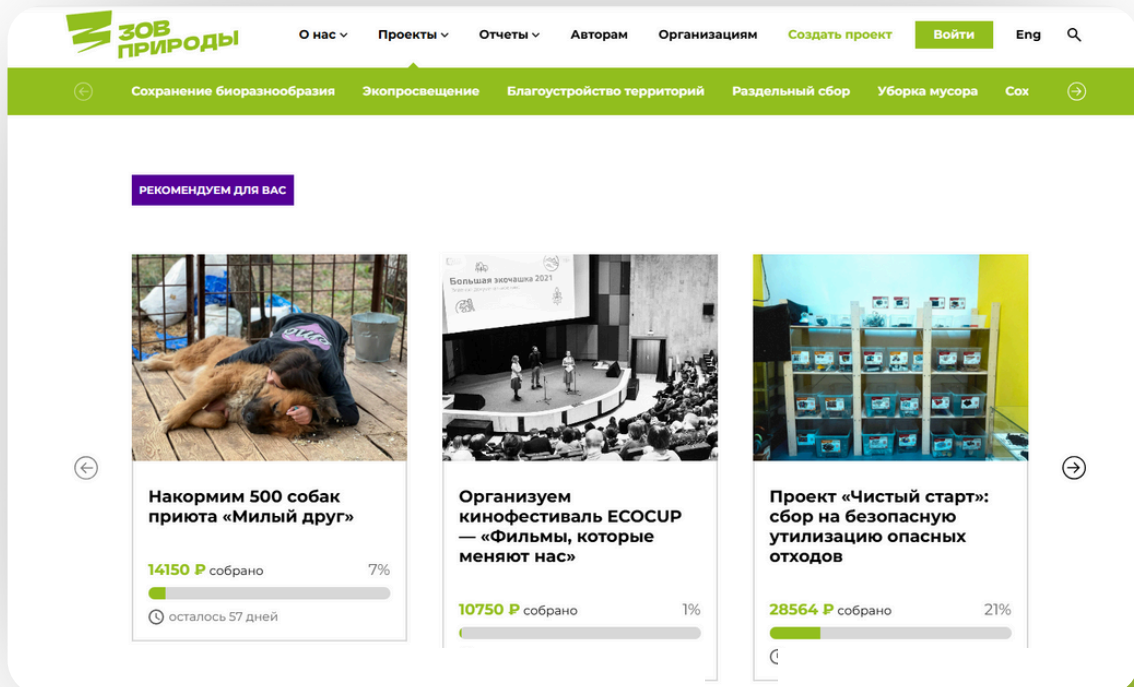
ЗОВ ПРИРОДЫ

О нас Проекты Отчеты Авторам Организациям Создать проект Войти Eng

Сохранение биоразнообразия Экопросвещение Благоустройство территорий Раздельный сбор Уборка мусора Сох

РЕКОМЕНДУЕМ ДЛЯ ВАС

Большая экочашка 2021

Накормим 500 собак приюта «Милый друг»

14150 ₽ собрано 7%

осталось 57 дней

Организуем кинофестиваль ECOCUP — «Фильмы, которые меняют нас»

10750 ₽ собрано 1%

Проект «Чистый старт»: сбор на безопасную утилизацию опасных отходов

28564 ₽ собрано 21%